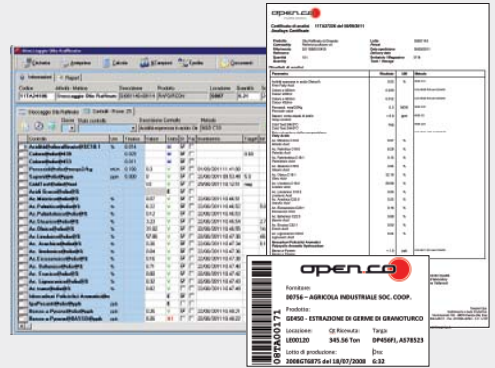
open.co

Certificato di analisi

Analisys Certificate

Stoccaggio Olio Raffinato

Informazioni

Codice

Stoccaggio Olio Raffinato

Dettagli Prove

Descrizione

Prodotto

Lotto

Fornitore

Parametro

Metodo

open.co

Fornitore:
00756 – AGRICOLA INDUSTRIALE SOC. COOP.

Prodotto:
GE450 - ESTRAZIONE DI GERME DI GRANOTURCO

Locazione:
LE00120

Qt Ricevuta:
345.56 Ton

Targa:
DP456FL A578523

Lotto di produzione:
2008GT6875 del 18/07/2008

Doc:
G:32

08TA00171